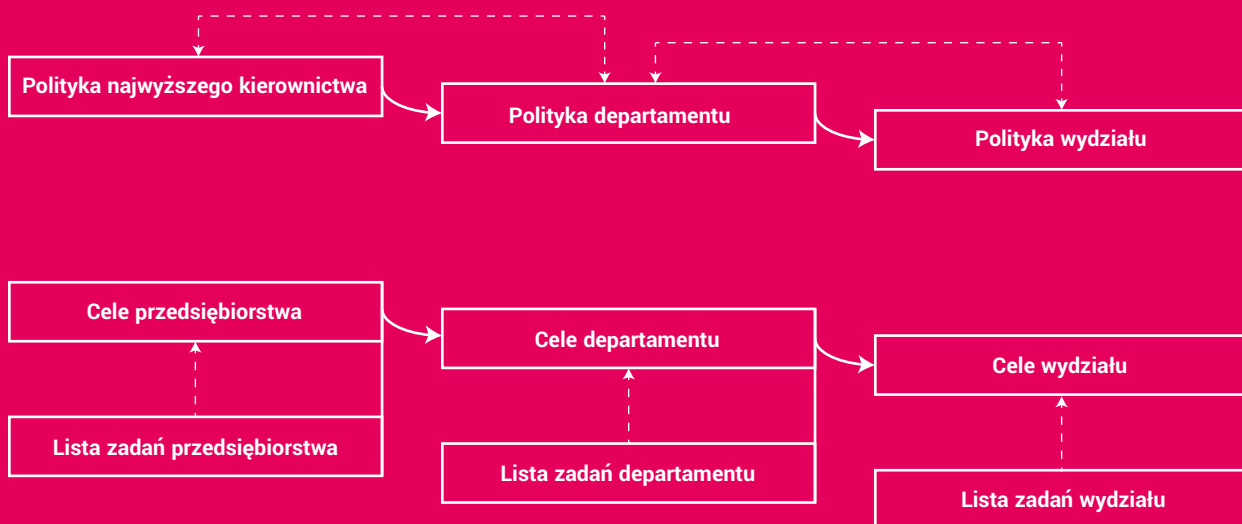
Polityka najwyższego kierownictwa

Polityka departamentu

Polityka wydziału

Cele przedsiębiorstwa

Cele departamentu

Cele wydziału

Lista zadań przedsiębiorstwa

Lista zadań departamentu

Lista zadań wydziału